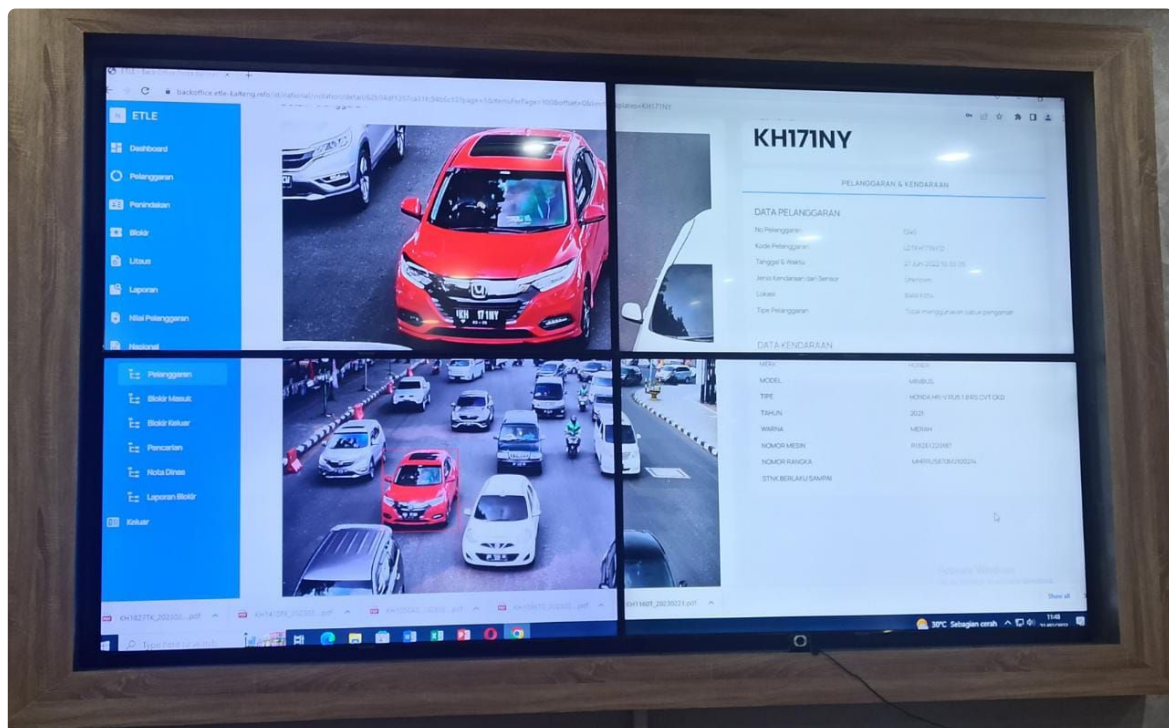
ETLE

Dashboard

Pelanggaran

Penindakan

Blokir

Utaus

Laporan

Nilai Pelanggaran

Nasional

Pelanggaran

Blokir Masuk

Blokir Keluar

Pencarian

Nota Dinas

Laporan Blokir

Keluar

KH 171NY

KH171NY

PELANGGARAN & KENDARAAN

DATA PELANGGARAN

No Pelanggaran

Kode Pelanggaran

Tanggal & Waktu

Jenis Kendaraan dan Sensor

Lokasi

Tipe Pelanggaran

DATA KENDARAAN

MODEL

MINIBUS

TIPE

HONDA HR-V RU5 1.8 RS CVT CKD

TAHUN

WARNA

MERAH

NOMOR MESIN

NOMOR RANGKA

STNK BERLAKU SAMPAI

Show all

30°C Sebagian cerah

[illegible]